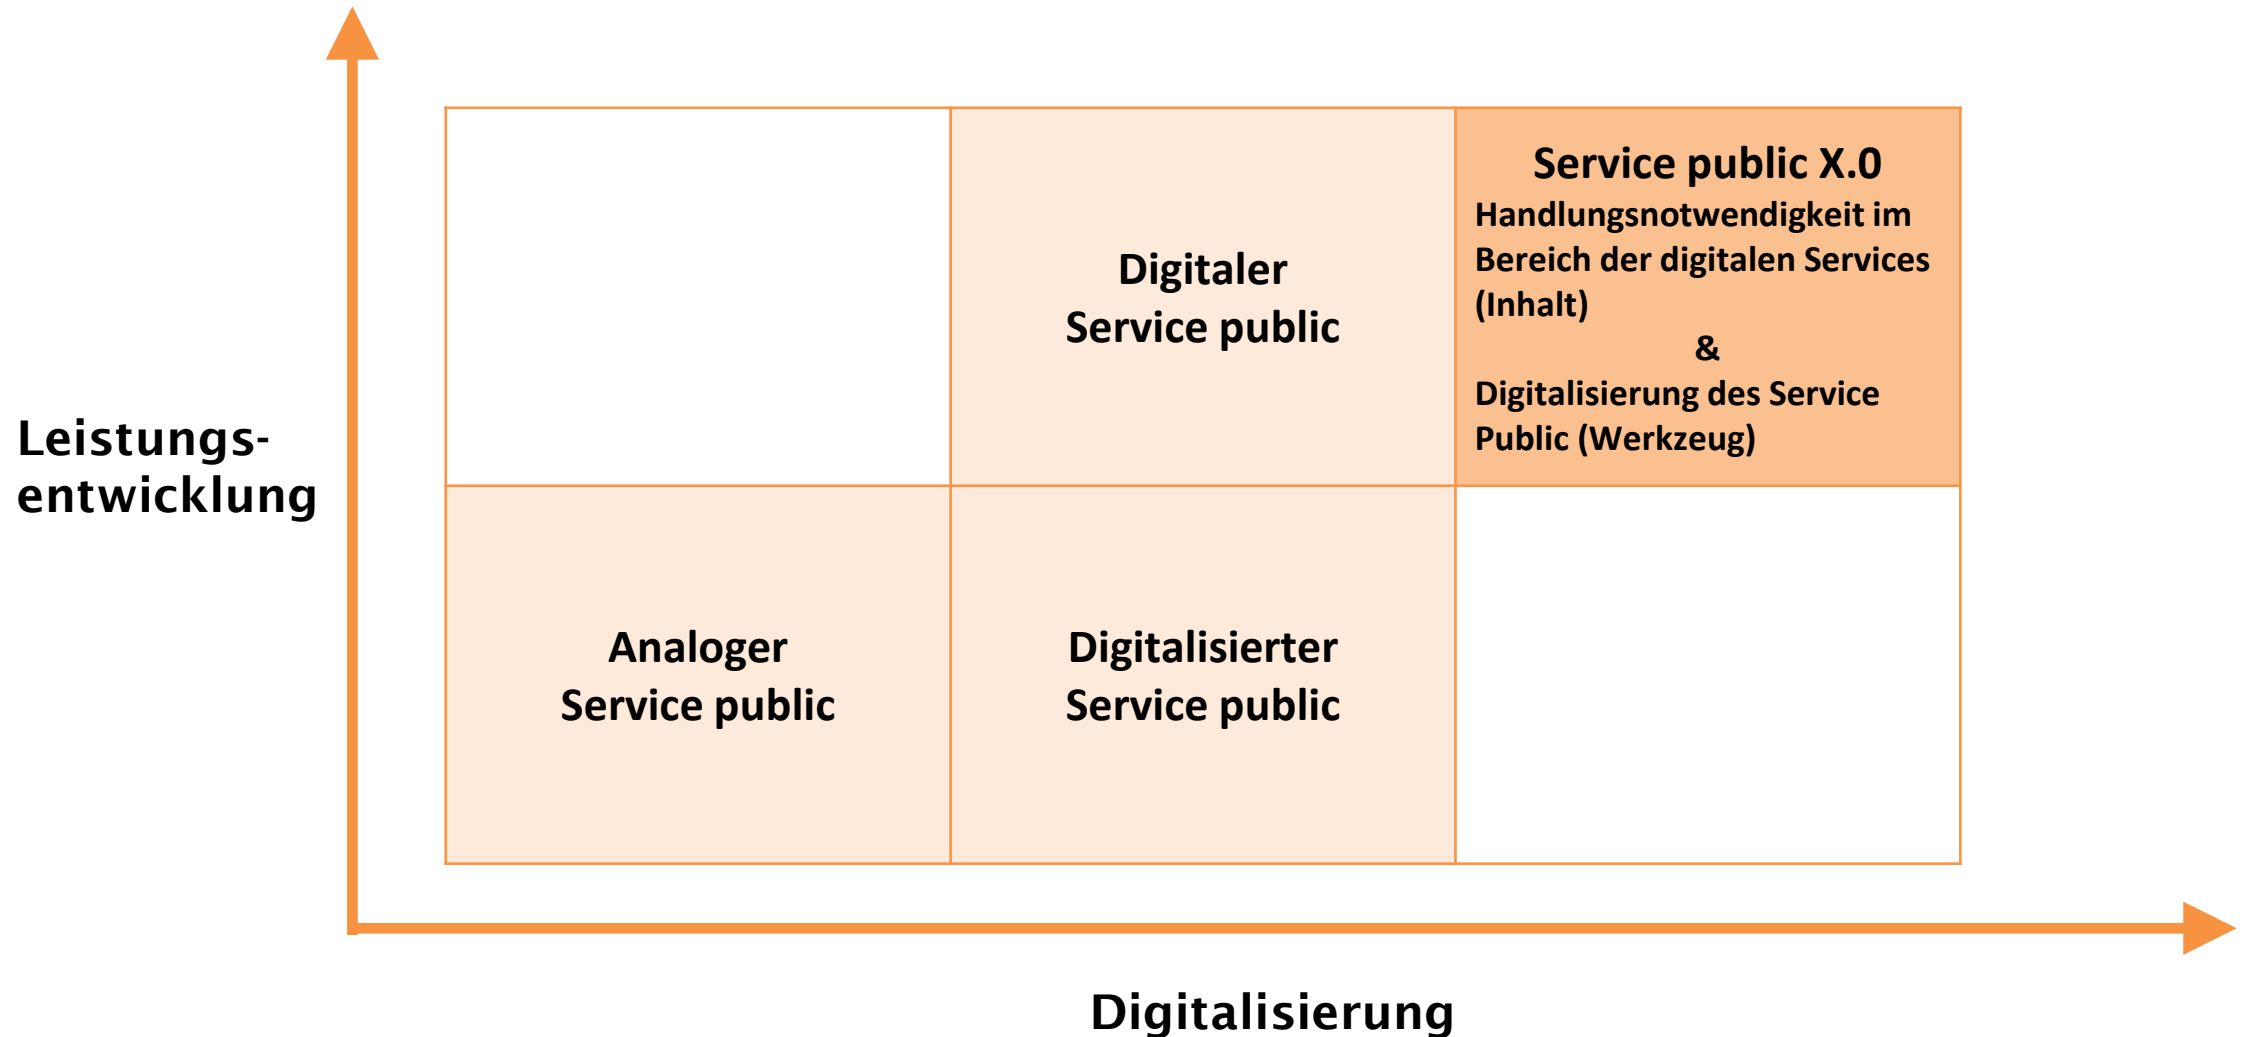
Leistungsentwicklung

| | | |
|---|---|---|
| | Digitaler Service public | Service public X.0 Handlungsnotwendigkeit im Bereich der digitalen Services (Inhalt) & Digitalisierung des Service Public (Werkzeug) |
| Analoger Service public | Digitalisierter Service public | |

Digitalisierung